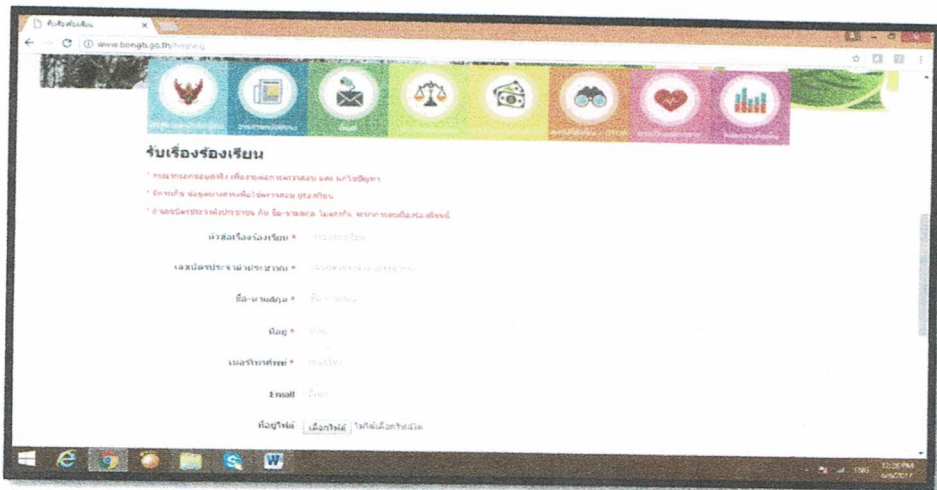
รับเรื่องร้องเรียน ×

www.bongti.go.th/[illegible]

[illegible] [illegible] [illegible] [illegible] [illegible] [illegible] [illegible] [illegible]

รับเรื่องร้องเรียน

* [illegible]

* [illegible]

* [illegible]

หัวข้อเรื่องร้องเรียน * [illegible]

เลขบัตรประจำตัวประชาชน * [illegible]

ชื่อ-นามสกุล * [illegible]

ที่อยู่ * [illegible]

เบอร์โทรศัพท์ * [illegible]

Email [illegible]

ที่อยู่ไฟล์ เลือกไฟล์ ไม่ได้เลือกไฟล์ใด

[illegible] PM
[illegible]